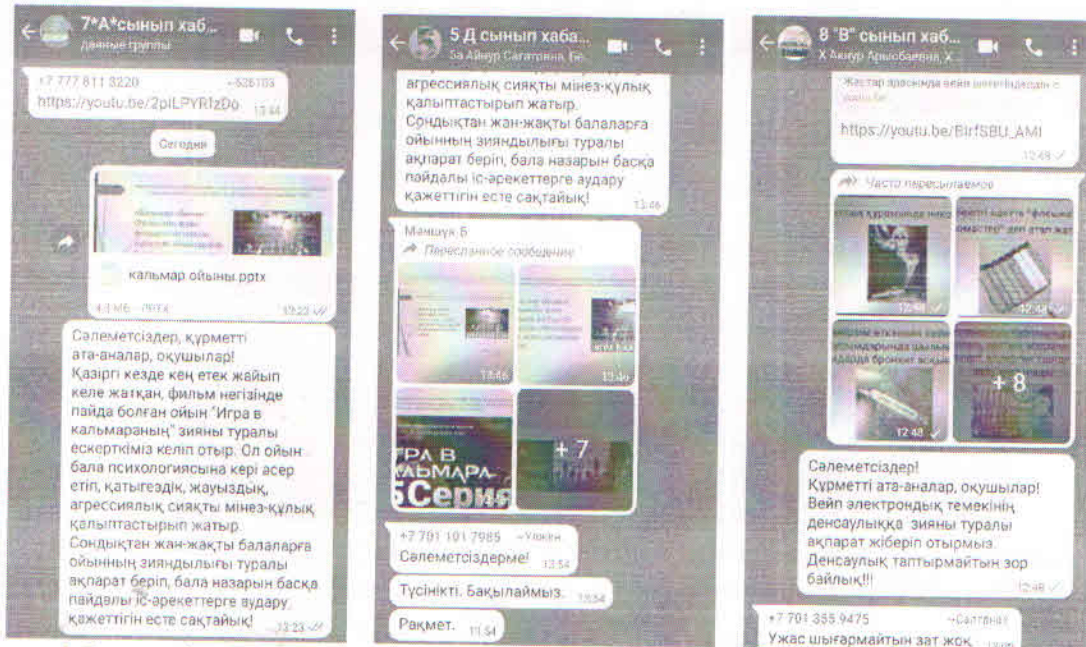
7"А"сынып хаб...
Данные группы

+7 777 811 3220 ~526103
https://youtu.be/2piLPYRIzDo 13:44

Сегодня

кальмар ойыны.pptx
4,3 МБ · PPTX 13:23

Сәлеметсіздер, құрметті ата-аналар, оқушылар!
Қазіргі кезде кең етек жайып келе жатқан, фильм негізінде пайда болған ойын "Игра в кальмаранын" зияны туралы ескерткіміз келіп отыр. Ол ойын бала психологиясына кері әсер етіп, қатыгездік, жауыздық, агрессиялық сияқты мінез-құлық қалыптастырып жатыр.
Сондықтан жан-жақты балаларға ойынның зияндылығы туралы ақпарат беріп, бала назарын басқа пайдалы іс-әрекеттерге аудару қажеттігін есте сақтайық! 13:23

5 Д сынып хаба...
5а Айнур Сағатовна, Бе...

агрессиялық сияқты мінез-құлық қалыптастырып жатыр.
Сондықтан жан-жақты балаларға ойынның зияндылығы туралы ақпарат беріп, бала назарын басқа пайдалы іс-әрекеттерге аудару қажеттігін есте сақтайық! 13:46

Маншук 6
Пересланное сообщение
13:46
13:46
ГРА В КАЛЬМАРА 5Серия
+ 7

+7 701 101 7985 ~Уокен
Сәлеметсіздерме! 13:54

Түсінікті. Бақылаймыз. 13:54

Рақмет. 13:54

8 "В" сынып хаб...
Х Айнур Арысбаевна, Х...

Жастар арасында вейп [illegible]
youtu.be
https://youtu.be/BirfSBU_AMI
12:48

Часто пересылаемое
12:48
12:48
12:48
+ 8

Сәлеметсіздер!
Құрметті ата-аналар, оқушылар!
Вейп электрондық темекінің денсаулыққа зияны туралы ақпарат жіберіп отырмыз.
Денсаулық таптырмайтын зор байлық!!! 12:48

+7 701 355 9475 ~Салтанат
Ұжас шығармайтын зат жоқ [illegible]